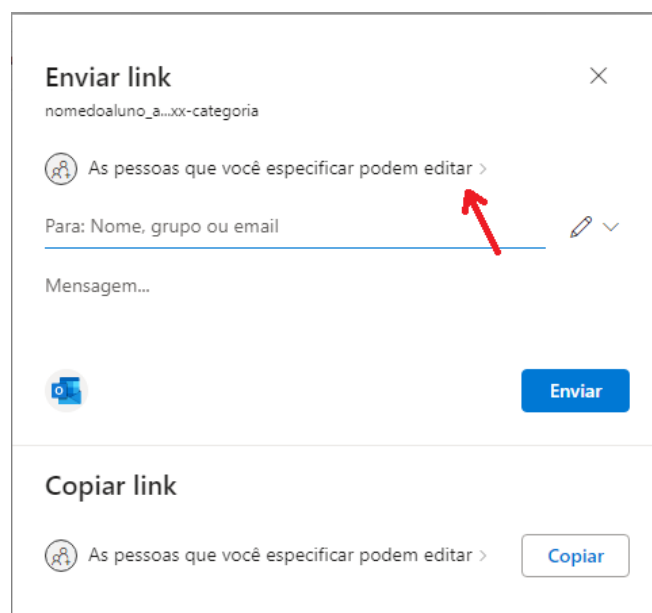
Enviar link

nomedoaluno_a...xx-categoria

As pessoas que você especificar podem editar >

Para: Nome, grupo ou email

Mensagem...

Enviar

Copiar link

As pessoas que você especificar podem editar >

Copiar